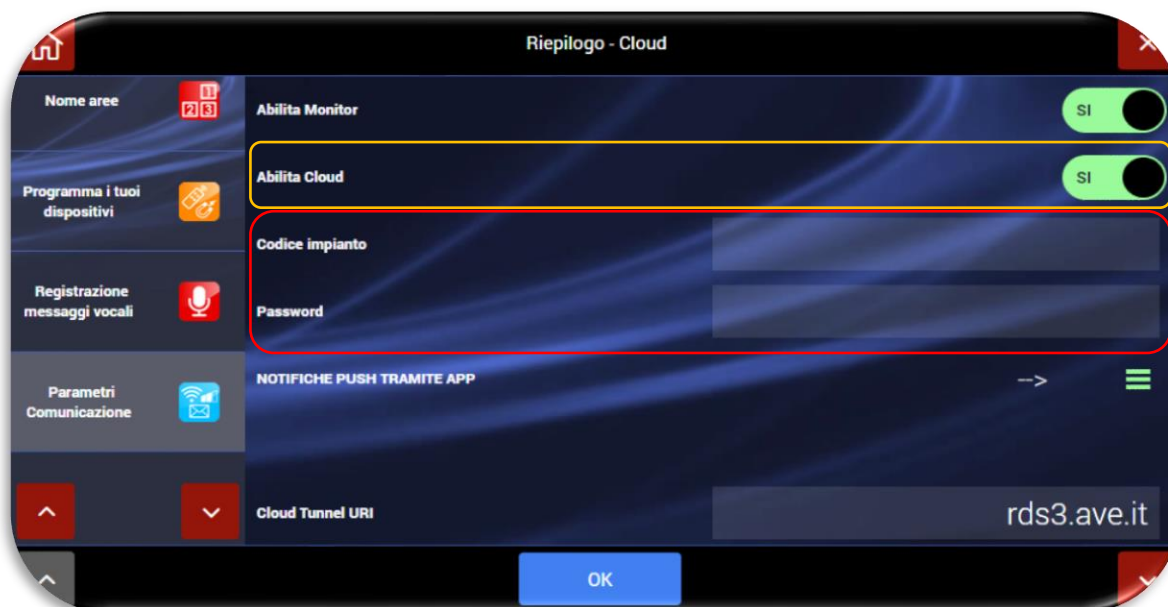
Riepilogo - Cloud

Nome aree

Programma i tuoi dispositivi

Registrazione messaggi vocali

Parametri Comunicazione

Abilita Monitor
SI

Abilita Cloud
SI

Codice impianto

Password

NOTIFICHE PUSH TRAMITE APP
-->

Cloud Tunnel URI
rds3.ave.it

OK